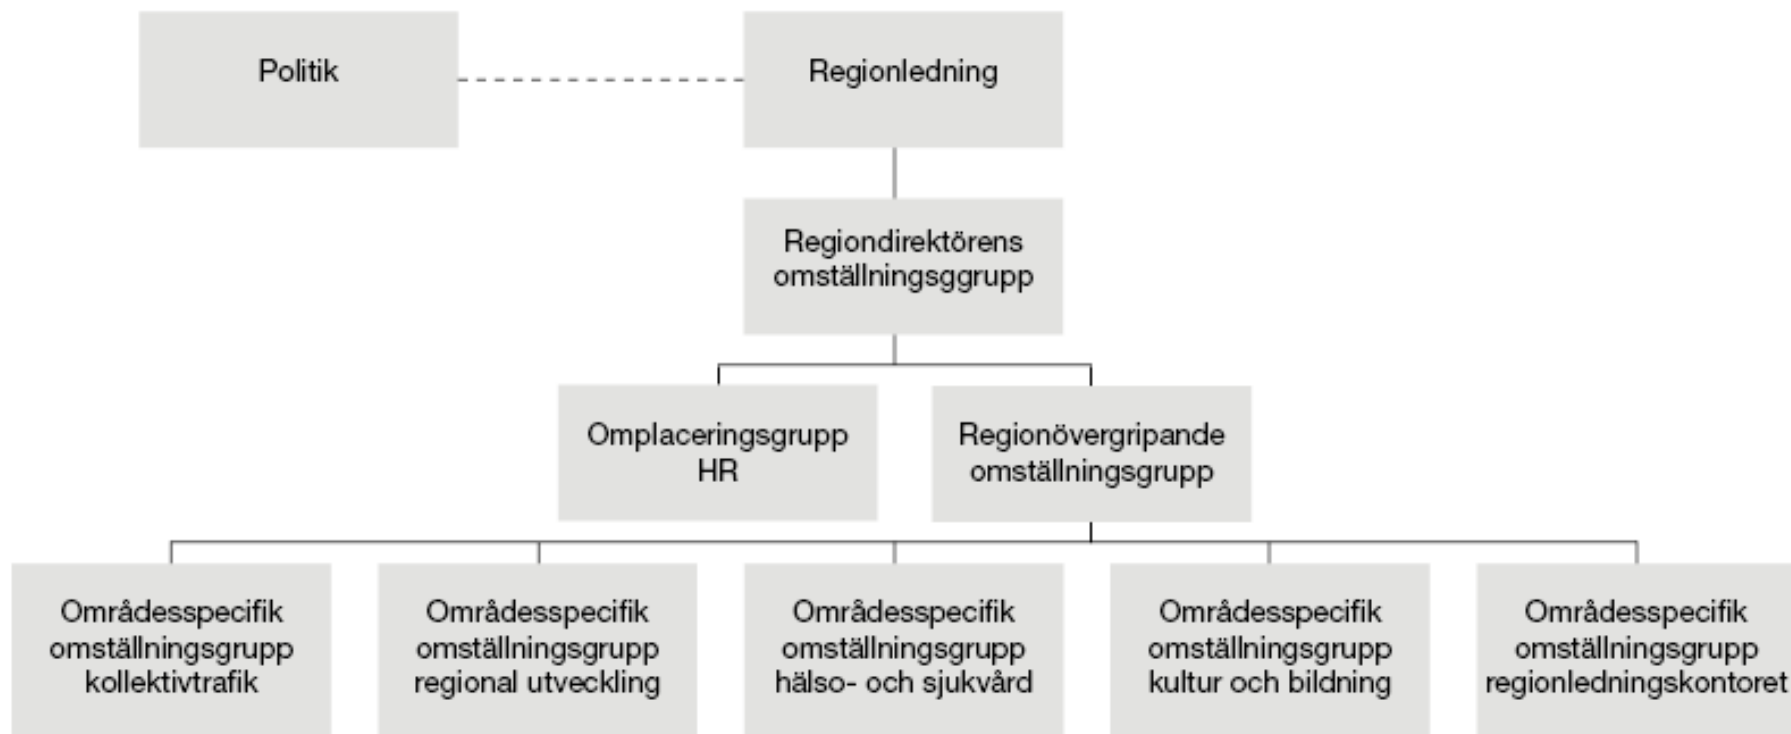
Politik

Regionledning

Regiondirektörens omställningsggrupp

Omplaceringsgrupp HR

Regionövergripande omställningsgrupp

Områdesspecifik omställningsgrupp kollektivtrafik

Områdesspecifik omställningsgrupp regional utveckling

Områdesspecifik omställningsgrupp hälso- och sjukvård

Områdesspecifik omställningsgrupp kultur och bildning

Områdesspecifik omställningsgrupp regionledningskontoret